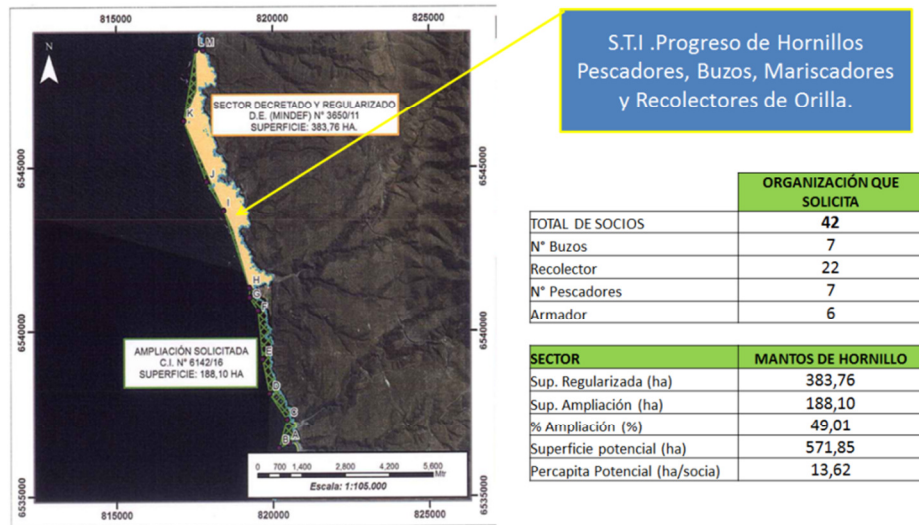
815000 820000 825000

N

L M

K

J

I

H

G

F

E

D

C

B

A

SECTOR DECRETADO Y REGULARIZADO
D.E. (MINDEF) N° 3650/11
SUPERFICIE: 383,76 HA.

AMPLIACIÓN SOLICITADA
C.I. N° 6142/16
SUPERFICIE: 188,10 HA

6545000 6540000 6535000

6545000 6540000 6535000

0 700 1,400 2,800 4,200 5,600 Mtr

Escala: 1:105.000

815000 820000 825000

S.T.I .Progreso de Hornillos Pescadores, Buzos, Mariscadores y Recolectores de Orilla.

| | ORGANIZACIÓN QUE SOLICITA |
|---|---|
| TOTAL DE SOCIOS | 42 |
| N° Buzos | 7 |
| Recolector | 22 |
| N° Pescadores | 7 |
| Armador | 6 |

| SECTOR | MANTOS DE HORNILLO |
|---|---|
| Sup. Regularizada (ha) | 383,76 |
| Sup. Ampliación (ha) | 188,10 |
| % Ampliación (%) | 49,01 |
| Superficie potencial (ha) | 571,85 |
| Percapita Potencial (ha/socia) | 13,62 |